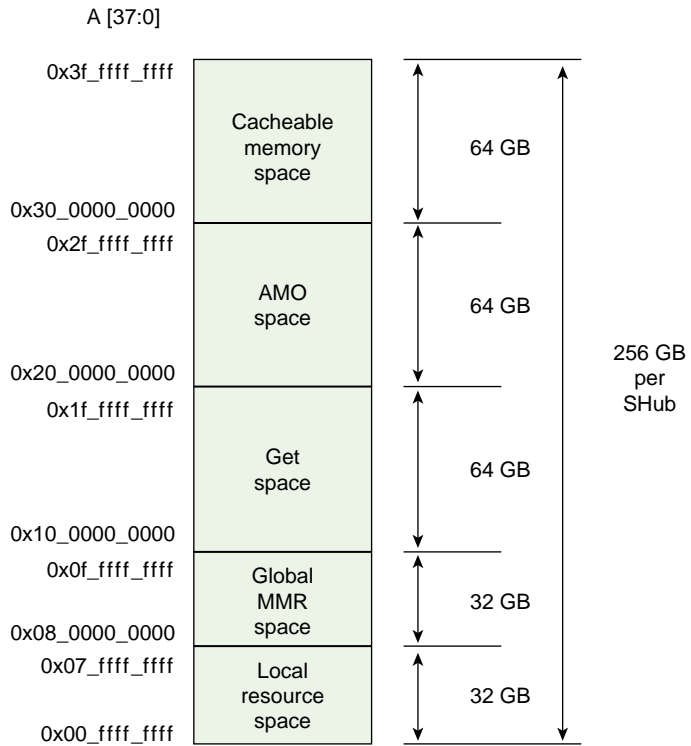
A [37:0]

0x3f_ffff_ffff

Cacheable memory space

64 GB

0x30_0000_0000

0x2f_ffff_ffff

AMO space

64 GB

0x20_0000_0000

0x1f_ffff_ffff

Get space

64 GB

0x10_0000_0000

0x0f_ffff_ffff

Global MMR space

32 GB

0x08_0000_0000

0x07_ffff_ffff

Local resource space

32 GB

0x00_ffff_ffff

256 GB per SHub